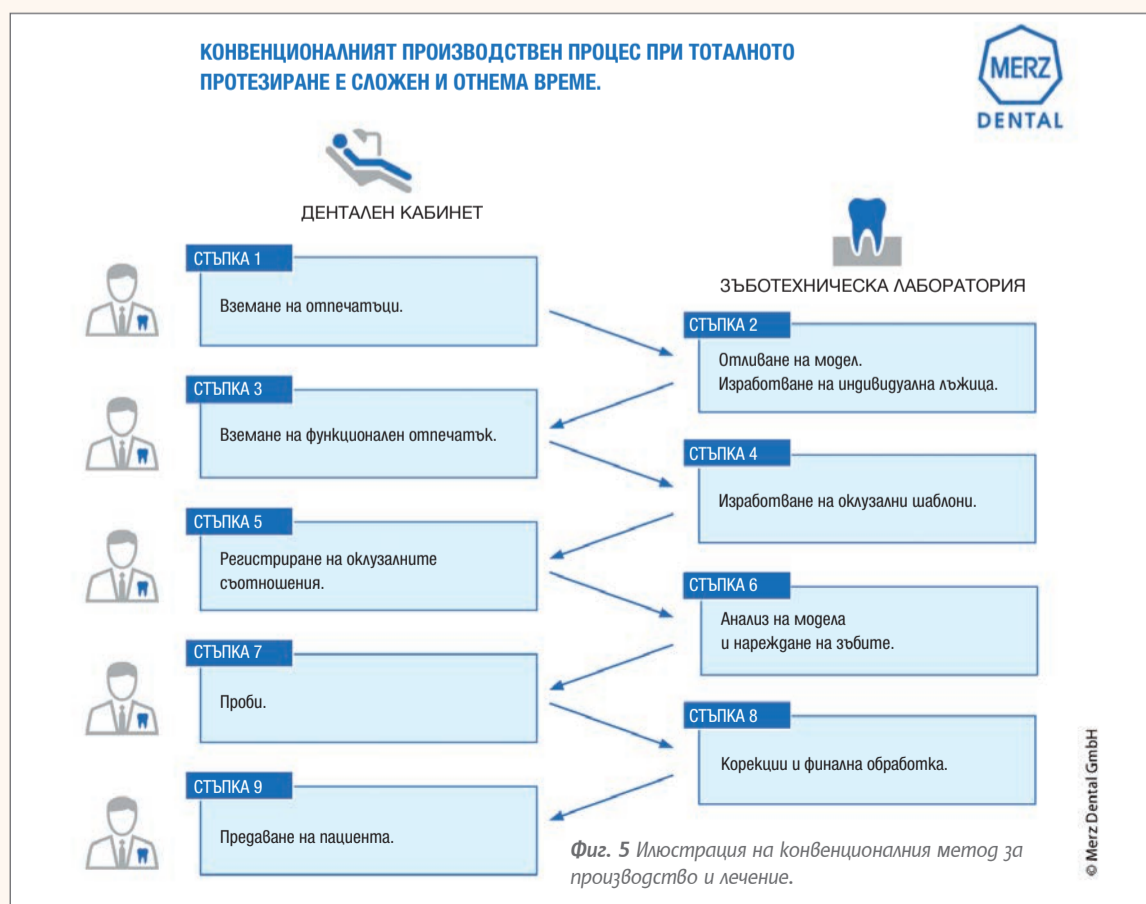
КОНВЕНЦИОНАЛНИЯТ ПРОИЗВОДСТВЕН ПРОЦЕС ПРИ ТОТАЛНОТО ПРОТЕЗИРАНЕ Е СЛОЖЕН И ОТНЕМА ВРЕМЕ.

MERZ
DENTAL

ДЕНТАЛЕН КАБИНЕТ

ЗЪБОТЕХНИЧЕСКА ЛАБОРАТОРИЯ

СТЪПКА 1
Вземане на отпечатъци.

СТЪПКА 2
Отливане на модел.
Изработване на индивидуална лъжица.

СТЪПКА 3
Вземане на функционален отпечатък.

СТЪПКА 4
Изработване на оклузални шаблони.

СТЪПКА 5
Регистриране на оклузалните съотношения.

СТЪПКА 6
Анализ на модела
и нареждане на зъбите.

СТЪПКА 7
Проби.

СТЪПКА 8
Корекции и финална обработка.

СТЪПКА 9
Предаване на пациента.

Фиг. 5 Илюстрация на конвенционалния метод за производство и лечение.

© Merz Dental GmbH